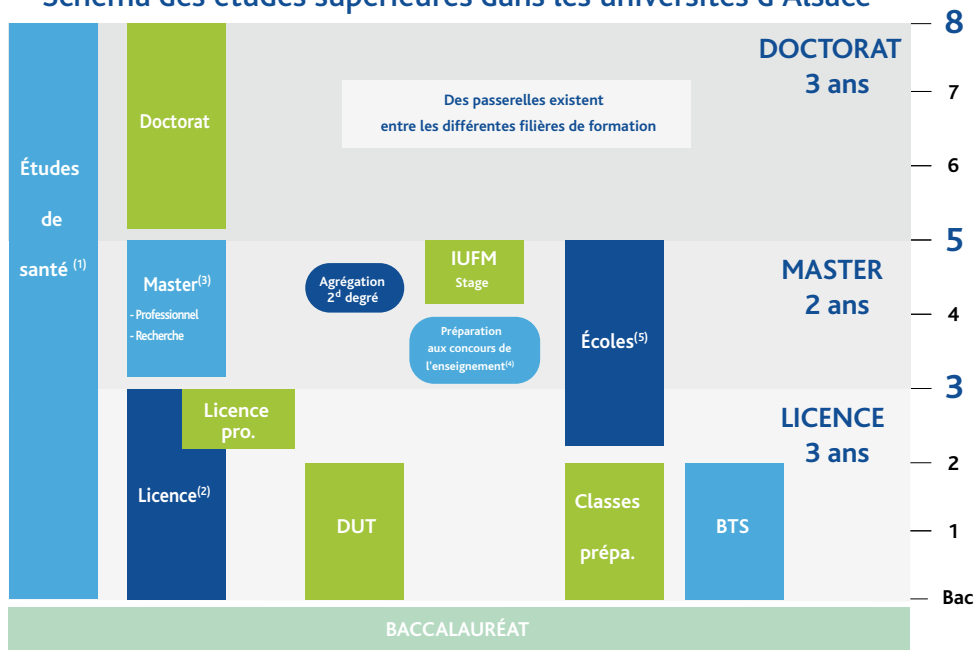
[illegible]

Études de santé $^{(1)}$

Doctorat

Des passerelles existent entre les différentes filières de formation

DOCTORAT 3 ans

8

7

6

5

Master$^{(3)}$
- Professionnel
- Recherche

Agrégation 2$^{d}$ degré

IUFM Stage

Préparation aux concours de l'enseignement$^{(4)}$

Écoles$^{(5)}$

MASTER 2 ans

4

3

Licence pro.

Licence$^{(2)}$

LICENCE 3 ans

2

DUT

Classes prépa.

BTS

1

Bac

BACCALAURÉAT